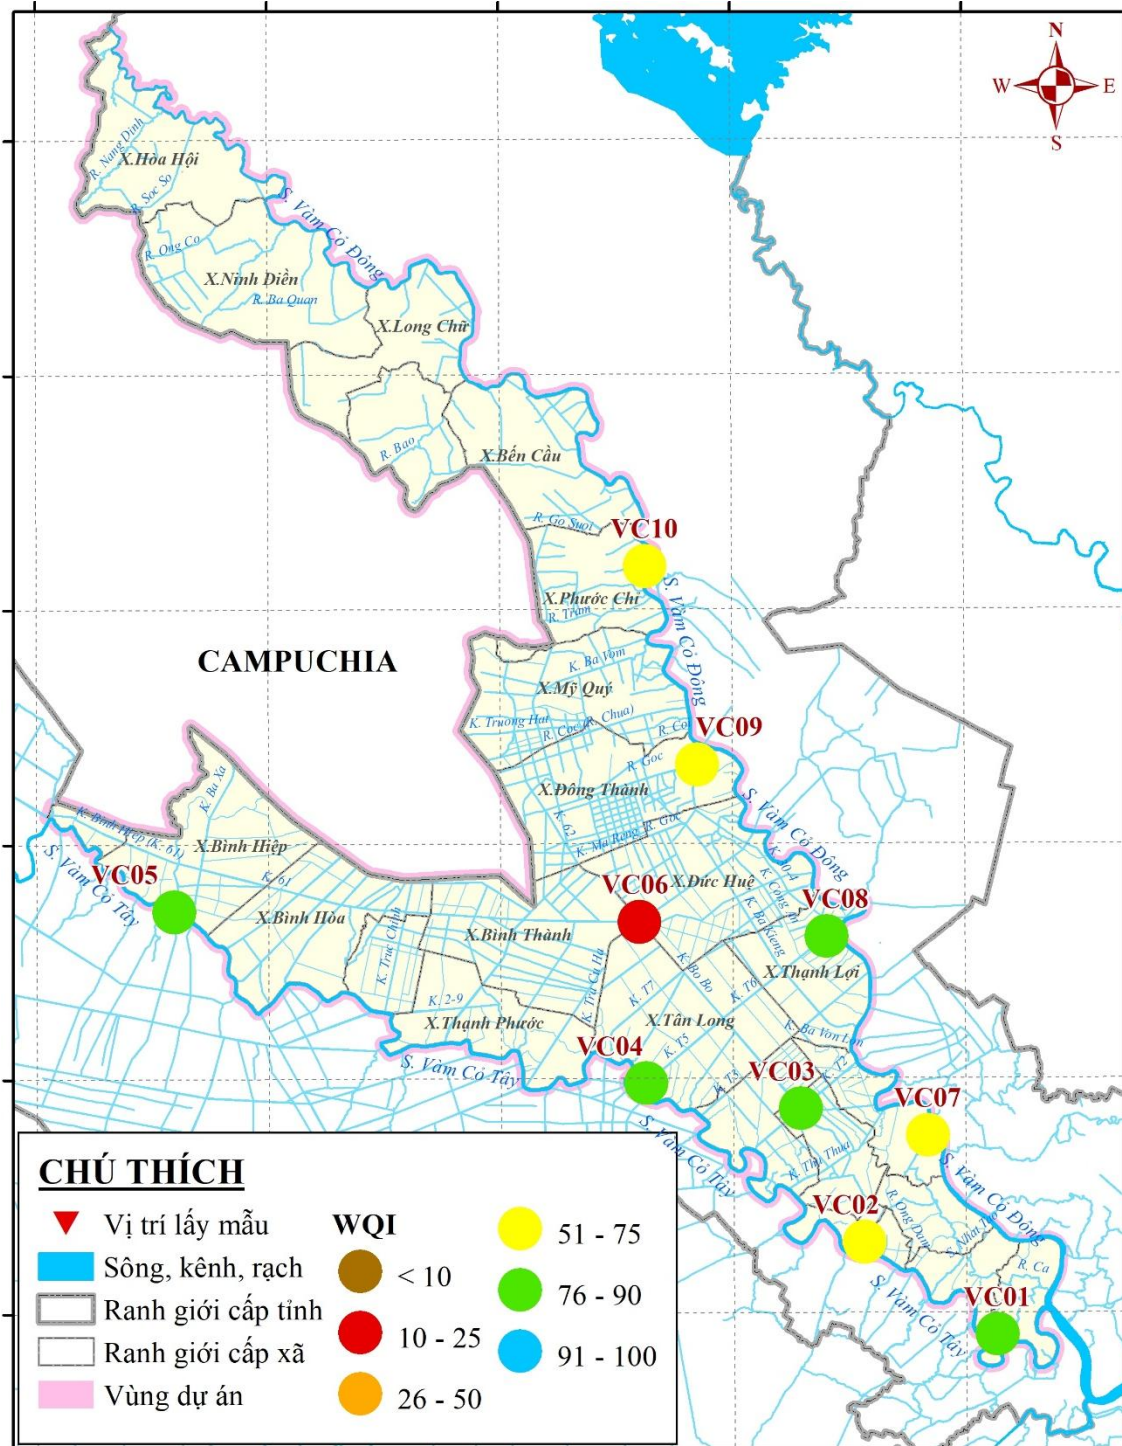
N
W
E
S

R. Nang Dinh
X.Hòa Hội
R. Soc So
R. Ong Co
S. Vàm Cỏ Đông
X.Ninh Điền
R. Ba Quan
X.Long Chữ
R. Bao
X.Bến Cầu
R. Go Suoi
VC10
X.Phước Chỉ
R. Tham
S. Vàm Cỏ Đông
CAMPUCHIA
K. Ba Vom
X.Mỹ Quý
K. Truong Hat
R. Coc
R. Chua
R. Co
VC09
R. Goc
X.Đông Thành
S. Vàm Cỏ Đông
K. Ba Xa
K. Binh Hiep (K-61)
X.Bình Hiệp
K. 61
S. Vàm Cỏ Tây
VC05
X.Bình Hòa
K. Truc Chinh
K. 63
K. Ma Rang
R. Goc
K. 10-4
K. Cong Ri
VC06
X.Đức Huệ
VC08
K. Ba Kiong
X.Bình Thành
K. Tra Cu Ha
K. Bo Bo
X.Thạnh Lợi
K. 2-9
K. T7
K. T6
X.Thạnh Phước
X.Tân Long
K. Ba Von Lon
K. T5
VC04
S. Vàm Cỏ Tây
K. T3
VC03
K. T2
VC07
S. Vàm Cỏ Tây
K. Thu Thua
S. Vàm Cỏ Đông
VC02
R. Ong Dam
K. Nhat Tao
R. Ca
S. Vàm Cỏ Tây
VC01

CHÚ THÍCH
Vị trí lấy mẫu
Sông, kênh, rạch
Ranh giới cấp tỉnh
Ranh giới cấp xã
Vùng dự án
WQI
< 10
10 - 25
26 - 50
51 - 75
76 - 90
91 - 100